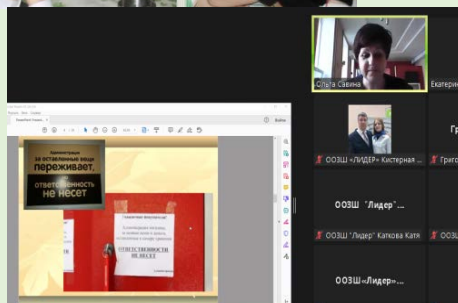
Администрация за оставленные вещи переживает, ответственность не несет

Уважаемые покупатели!

ОТВЕТСТВЕННОСТИ НЕ НЕСЕТ

Ольга Савина

Екатерин

ООЗШ «ЛИДЕР» Кистерная ...

Григ

ООЗШ "Лидер" ...

ООЗШ "Лидер" Каткова Катя

ООЗШ

ООЗШ«Лидер»...

Выйти